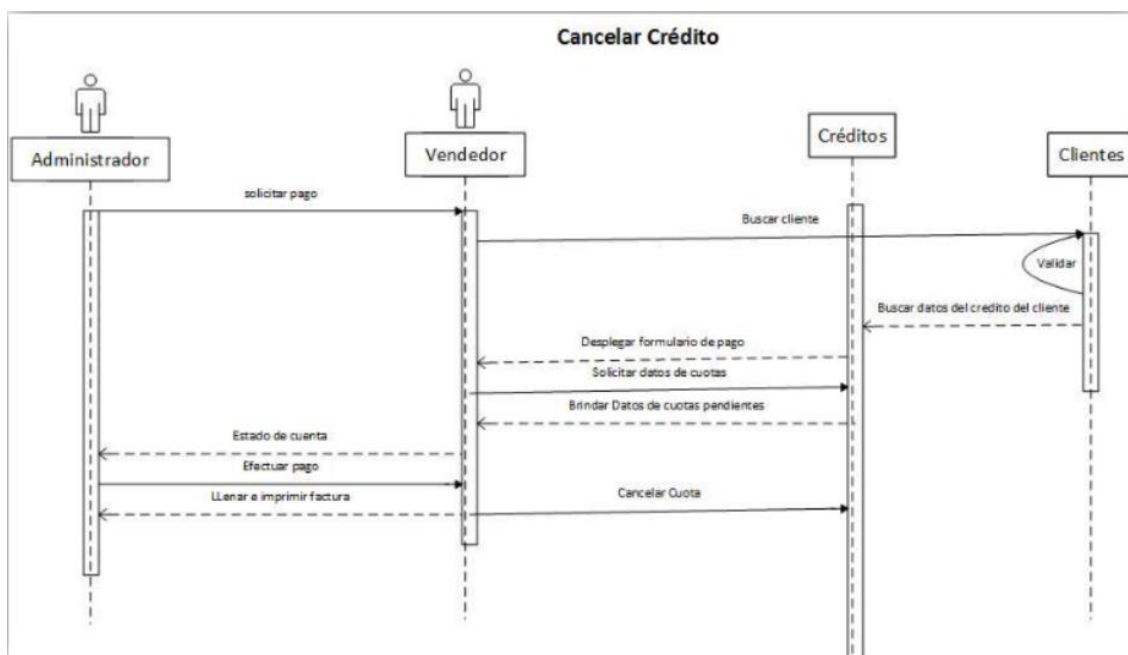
Cancelar Crédito

Administrador

Vendedor

Créditos

Clientes

solicitar pago

Buscar cliente

Validar

Buscar datos del credito del cliente

Desplegar formulario de pago

Solicitar datos de cuotas

Brindar Datos de cuotas pendientes

Estado de cuenta

Efectuar pago

LLenar e imprimir factura

Cancelar Cuota